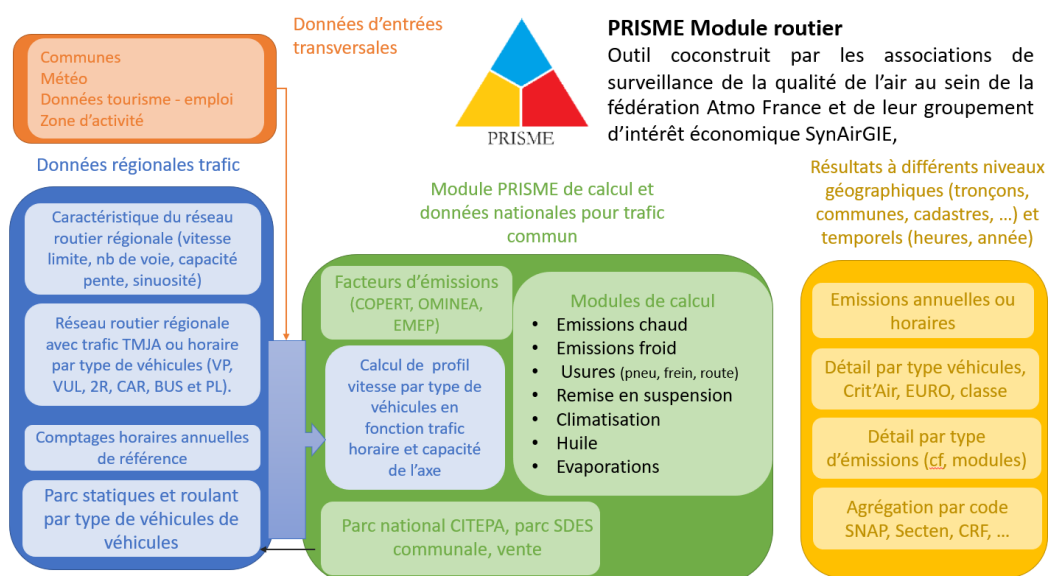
Données d'entrées transversales

Communes
Météo
Données tourisme - emploi
Zone d'activité

PRISME

PRISME Module routier
Outil coconstruit par les associations de surveillance de la qualité de l'air au sein de la fédération Atmo France et de leur groupement d'intérêt économique SynAirGIE,

Données régionales trafic

Caractéristique du réseau routier régionale (vitesse limite, nb de voie, capacité pente, sinuosité)

Réseau routier régionale avec trafic TMJA ou horaire par type de véhicules (VP, VUL, 2R, CAR, BUS et PL).

Comptages horaires annuelles de référence

Parc statiques et roulant par type de véhicules de véhicules

Module PRISME de calcul et données nationales pour trafic commun

Facteurs d'émissions (COPERT, OMINEA, EMEP)

Calcul de profil vitesse par type de véhicules en fonction trafic horaire et capacité de l'axe

Modules de calcul
• Emissions chaud
• Emissions froid
• Usures (pneu, frein, route)
• Remise en suspension
• Climatisation
• Huile
• Evaporations

Parc national CITEPA, parc SDES communale, vente

Résultats à différents niveaux géographiques (tronçons, communes, cadastres, …) et temporels (heures, année)

Emissions annuelles ou horaires

Détail par type véhicules, Crit'Air, EURO, classe

Détail par type d'émissions (cf, modules)

Agrégation par code SNAP, Secten, CRF, …